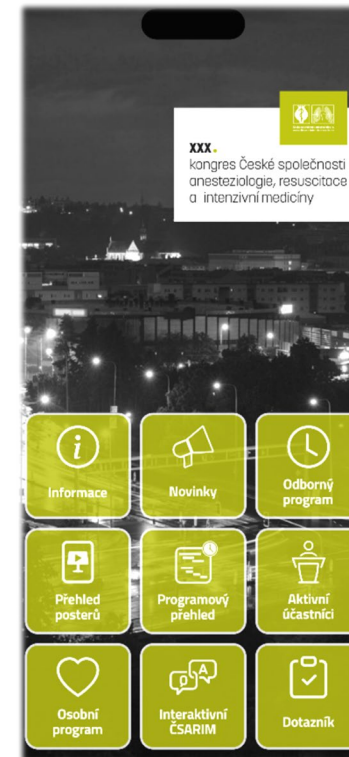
XXX.
kongres České společnosti anesteziologie, resuscitace a intenzivní medicíny

Informace

Novinky

Odborný program

Přehled posterů

Programový přehled

Aktivní účastníci

Osobní program

Interaktivní ČSARIM

Dotazník